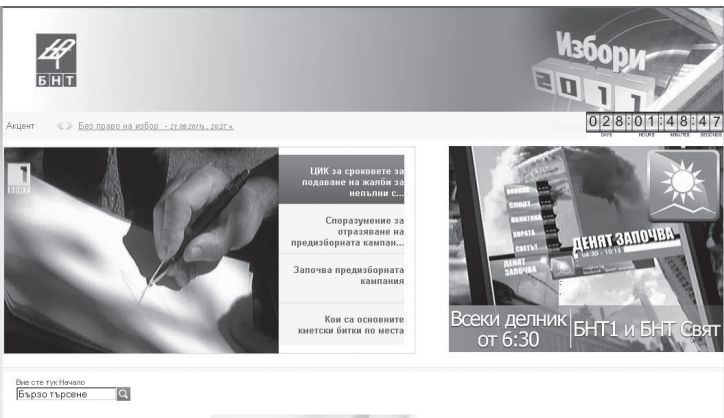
БНТ

Избори 2011

Акцент Без право на избор - 27.08.2011г., 20:27 ч.

028:01:48:47
DAYS HOURS MINUTES SECONDS

1 БНТ

ЦИК за сроковете за подаване на жалби за непълни с...

Споразумение за отразяване на предизборната кампан...

Започва предизборната кампания

Кои са основните кметски битки по места

НОВИНИ
СПОРТ
ПОЛИТИКА
ХОРАТА
СВЕТЪТ
ДЕНЯТ ЗАПОЧВА

ДЕНЯТ ЗАПОЧВА
6:30 – 10:15

Всеки делник от 6:30 | БНТ1 и БНТ Свят

Вие сте тук:Начало
Бързо търсене